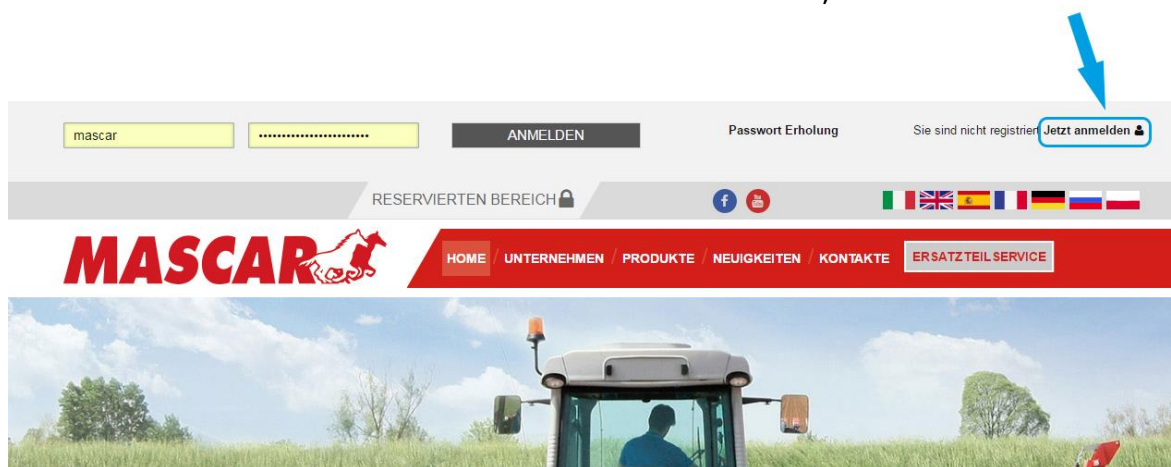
mascar

••••••••••••••••••••••••••

ANMELDEN

Passwort Erholung

Sie sind nicht registrier Jetzt anmelden

RESERVIERTEN BEREICH

MASCAR

HOME / UNTERNEHMEN / PRODUKTE / NEUIGKEITEN / KONTAKTE

ERSATZTEILSERVICE